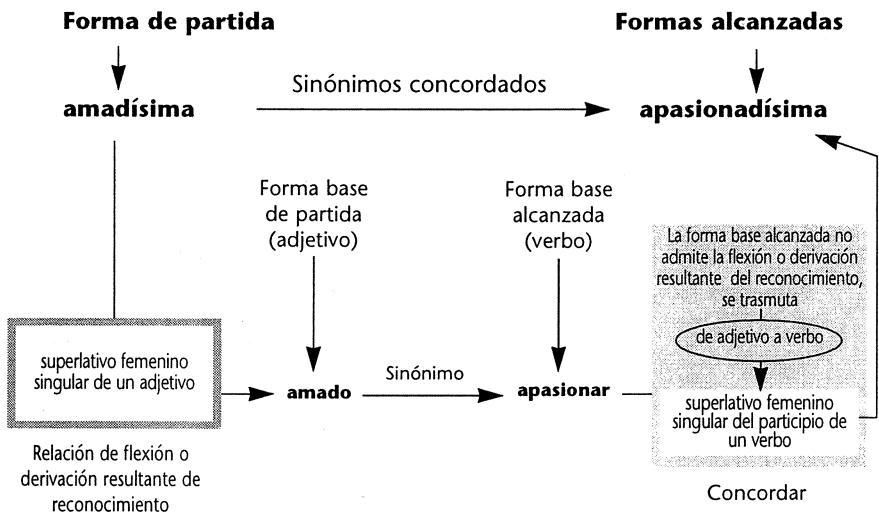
Forma de partida

amadísima

Sinónimos concordados

Formas alcanzadas

apasionadísima

Forma base de partida (adjetivo)

Forma base alcanzada (verbo)

La forma base alcanzada no admite la flexión o derivación resultante del reconocimiento, se trasmuta

de adjetivo a verbo

superlativo femenino singular de un adjetivo

amado

Sinónimo

apasionar

superlativo femenino singular del participio de un verbo

Relación de flexión o derivación resultante de reconocimiento

Concordar